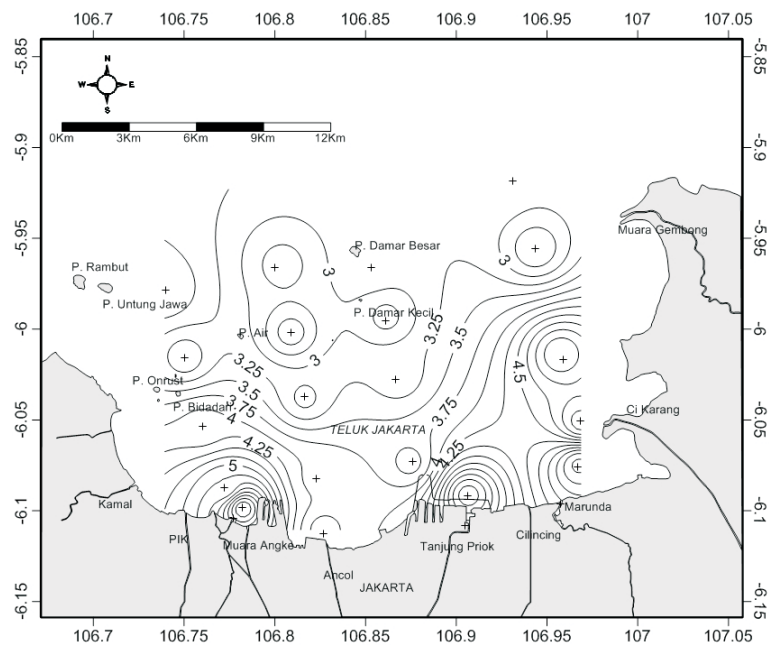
106.7 106.75 106.8 106.85 106.9 106.95 107 107.05

-5.85 -5.9 -5.95 -6 -6.05 -6.1 -6.15

N
W E
S

0Km 3Km 6Km 9Km 12Km

P. Rambut
P. Untung Jawa
P. Air
P. Onrust
P. Bidadari
P. Damar Besar
P. Damar Kecil
Muara Gembong
Ci Karang
TELUK JAKARTA
Kamal
PIK
Muara Angke
Ancol
JAKARTA
Tanjung Priok
Cilincing
Marunda

3
3
3
3.25
3.25
3.5
3.5
3.75
3.75
4
4.25
4.25
4.5
5

106.7 106.75 106.8 106.85 106.9 106.95 107 107.05

-5.85 -5.9 -5.95 -6 -6.05 -6.1 -6.15